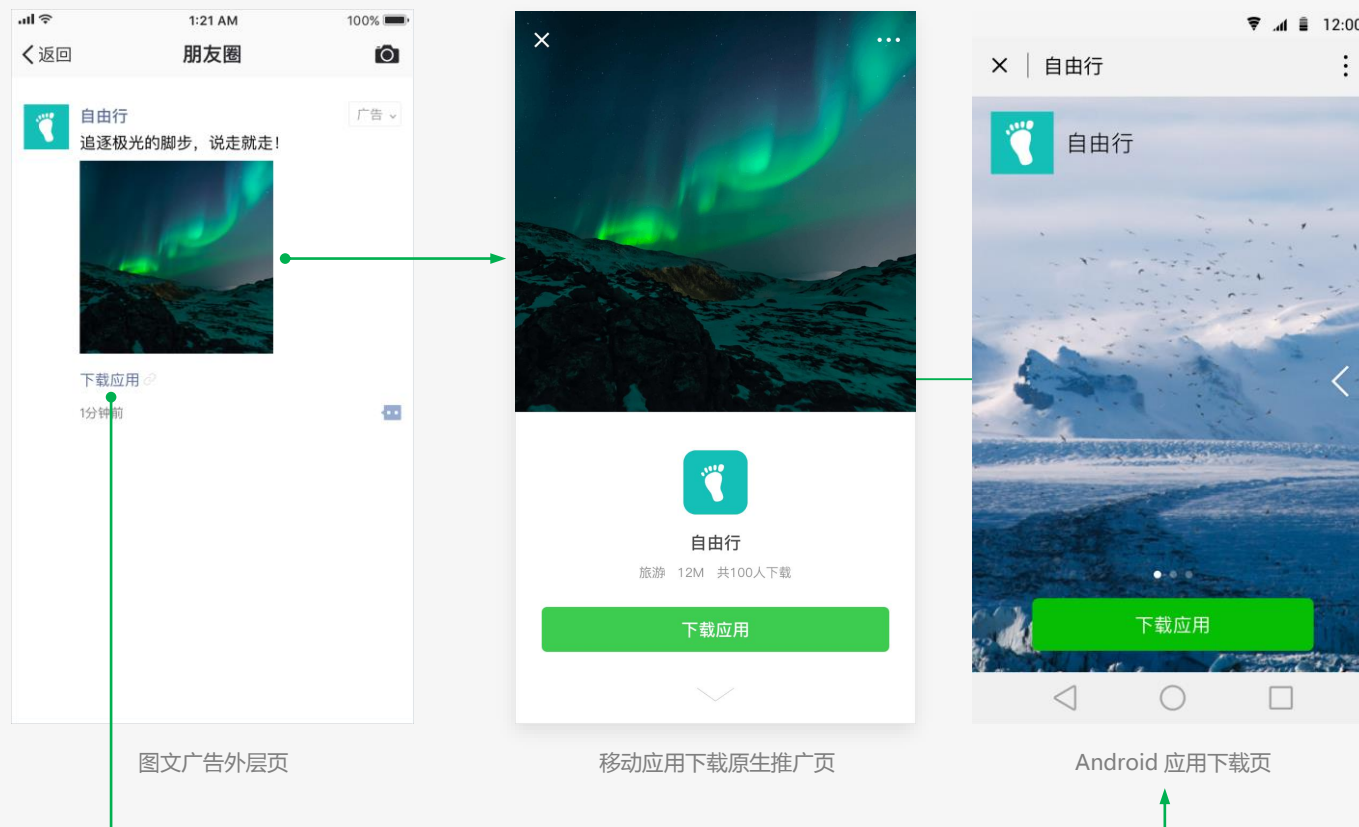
1:21 AM
100%
返回
朋友圈
自由行
广告
追逐极光的脚步，说走就走！
下载应用
1分钟前

自由行
旅游 12M 共100人下载
下载应用

12:00
自由行
自由行
下载应用

图文广告外层页
移动应用下载原生推广页
Android 应用下载页